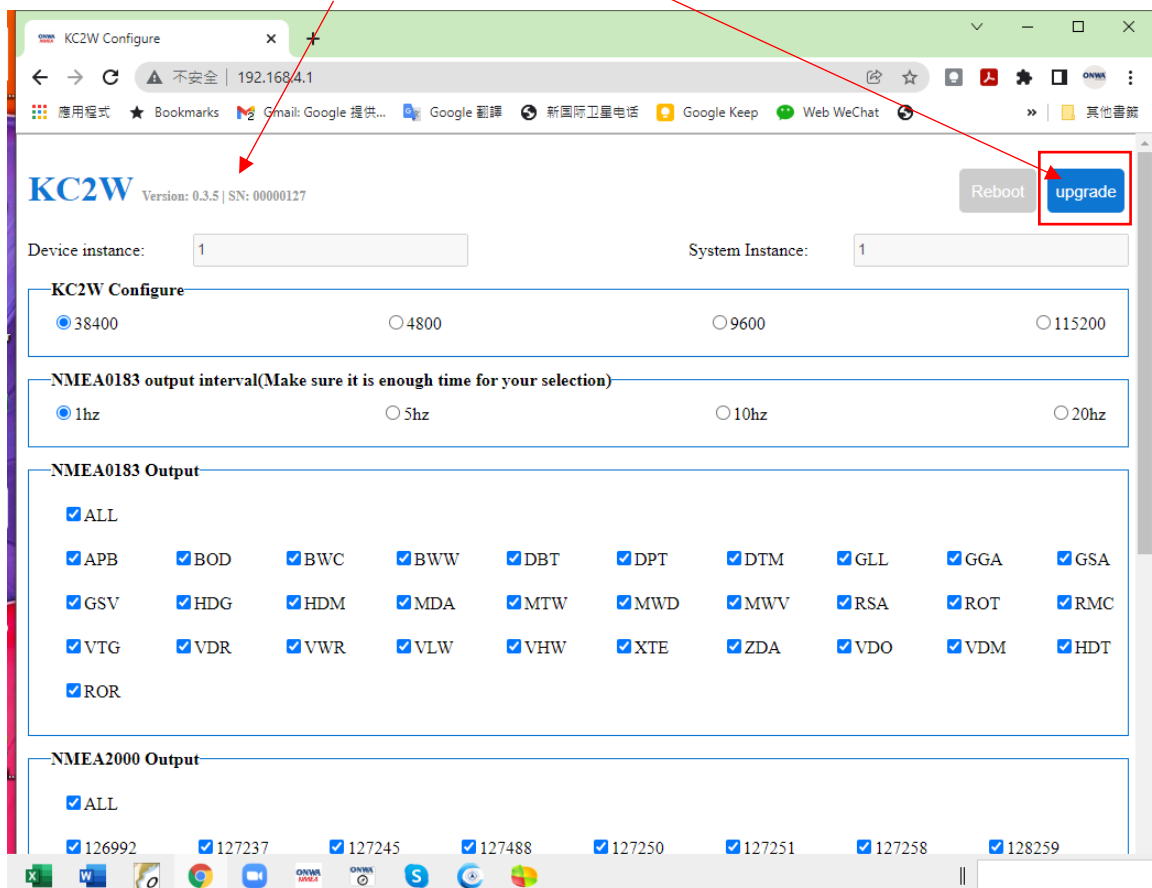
KC2W Configure

不安全 | 192.168.4.1

應用程式 Bookmarks Gmail: Google 提供... Google 翻譯 新国际卫星电话 Google Keep Web WeChat » 其他書籤

KC2W Version: 0.3.5 | SN: 00000127

Reboot upgrade

Device instance: 1

System Instance: 1

KC2W Configure

38400 4800 9600 115200

NMEA0183 output interval(Make sure it is enough time for your selection)

1hz 5hz 10hz 20hz

NMEA0183 Output

ALL

APB BOD BWC BWW DBT DPT DTM GLL GGA GSA

GSV HDG HDM MDA MTW MWD MWV RSA ROT RMC

VTG VDR VWR VLW VHW XTE ZDA VDO VDM HDT

ROR

NMEA2000 Output

ALL

126992 127237 127245 127488 127250 127251 127258 128259